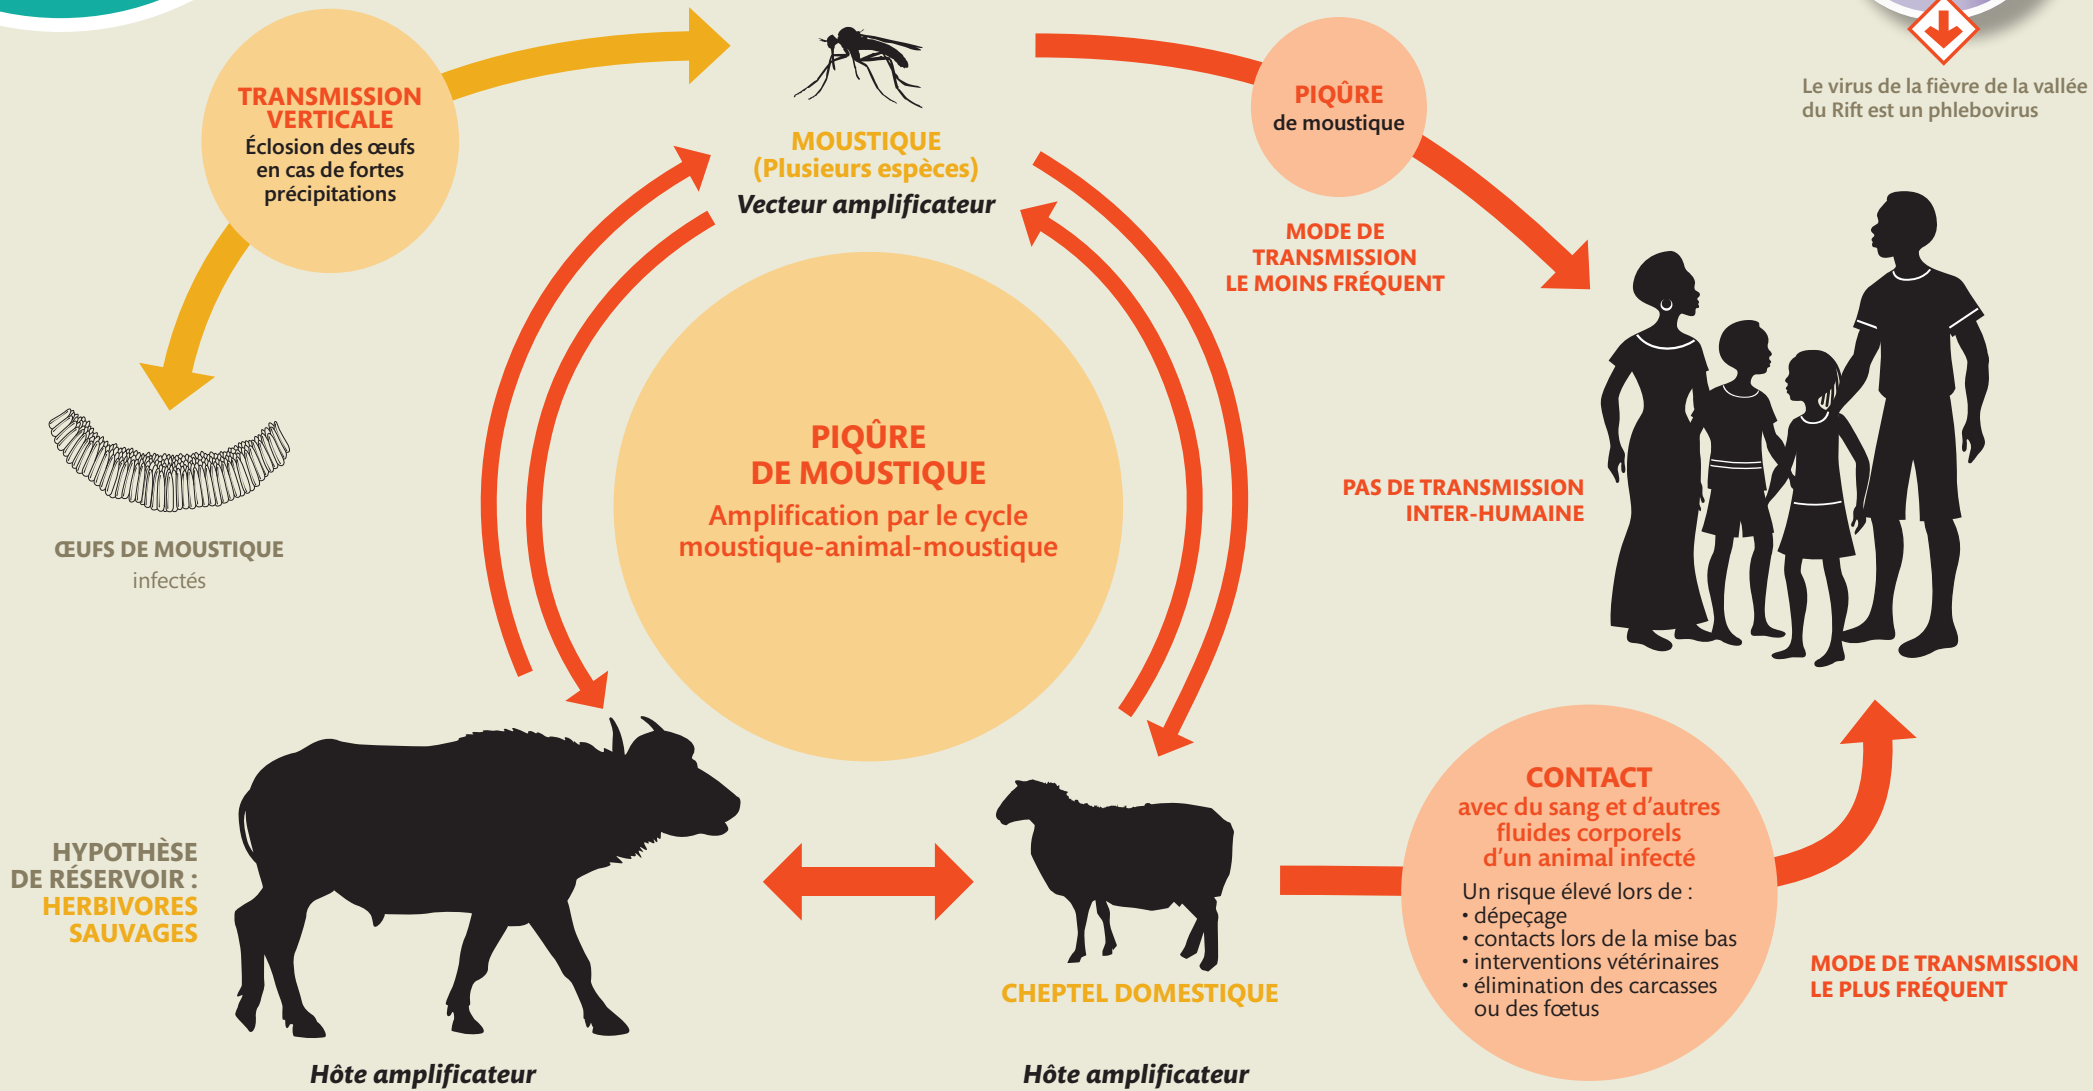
TRANSMISSION VERTICALE
Éclosion des œufs en cas de fortes précipitations

MOUSTIQUE
(Plusieurs espèces)
Vecteur amplificateur

PIQÛRE
de moustique

Le virus de la fièvre de la vallée du Rift est un phlebovirus

MODE DE TRANSMISSION LE MOINS FRÉQUENT

ŒUFS DE MOUSTIQUE
infectés

PIQÛRE
DE MOUSTIQUE
Amplification par le cycle moustique-animal-moustique

PAS DE TRANSMISSION INTER-HUMAINE

CONTACT
avec du sang et d'autres fluides corporels d'un animal infecté
Un risque élevé lors de :
• dépeçage
• contacts lors de la mise bas
• interventions vétérinaires
• élimination des carcasses ou des fœtus

HYPOTHÈSE DE RÉSERVOIR : HERBIVORES SAUVAGES

CHEPTEL DOMESTIQUE

MODE DE TRANSMISSION LE PLUS FRÉQUENT

Hôte amplificateur

Hôte amplificateur